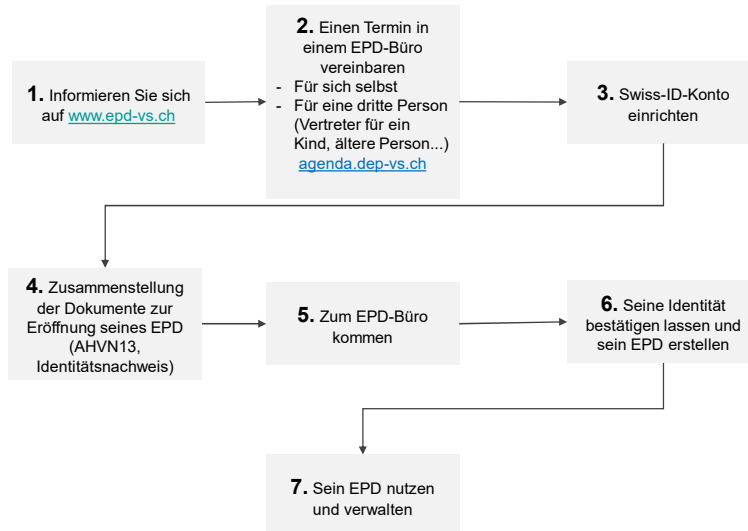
**1.** Informieren Sie sich auf www.epd-vs.ch

**2.** Einen Termin in einem EPD-Büro vereinbaren
- Für sich selbst
- Für eine dritte Person (Vertreter für ein Kind, ältere Person...)

agenda.dep-vs.ch

**3.** Swiss-ID-Konto einrichten

**4.** Zusammenstellung der Dokumente zur Eröffnung seines EPD (AHVN13, Identitätsnachweis)

**5.** Zum EPD-Büro kommen

**6.** Seine Identität bestätigen lassen und sein EPD erstellen

**7.** Sein EPD nutzen und verwalten